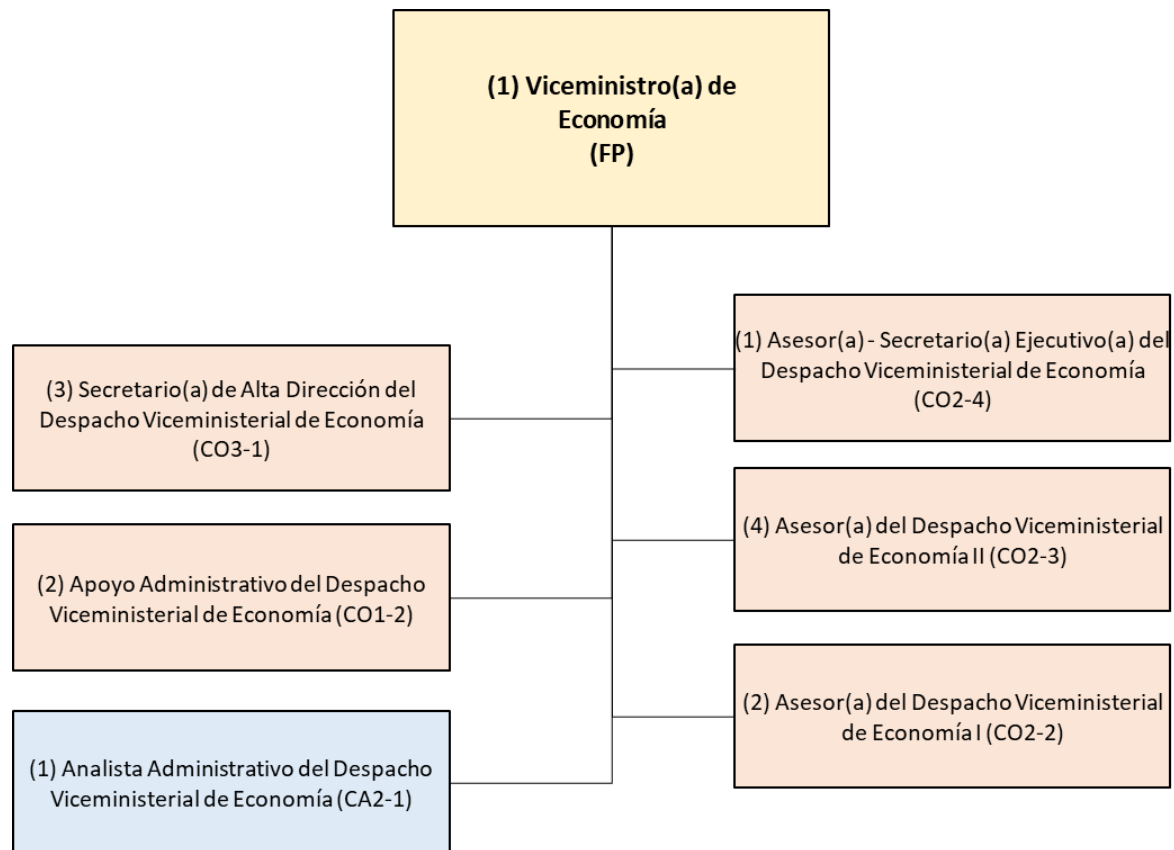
(1) Viceministro(a) de Economía (FP)

(3) Secretario(a) de Alta Dirección del Despacho Viceministerial de Economía (CO3-1)

(2) Apoyo Administrativo del Despacho Viceministerial de Economía (CO1-2)

(1) Analista Administrativo del Despacho Viceministerial de Economía (CA2-1)

(1) Asesor(a) - Secretario(a) Ejecutivo(a) del Despacho Viceministerial de Economía (CO2-4)

(4) Asesor(a) del Despacho Viceministerial de Economía II (CO2-3)

(2) Asesor(a) del Despacho Viceministerial de Economía I (CO2-2)